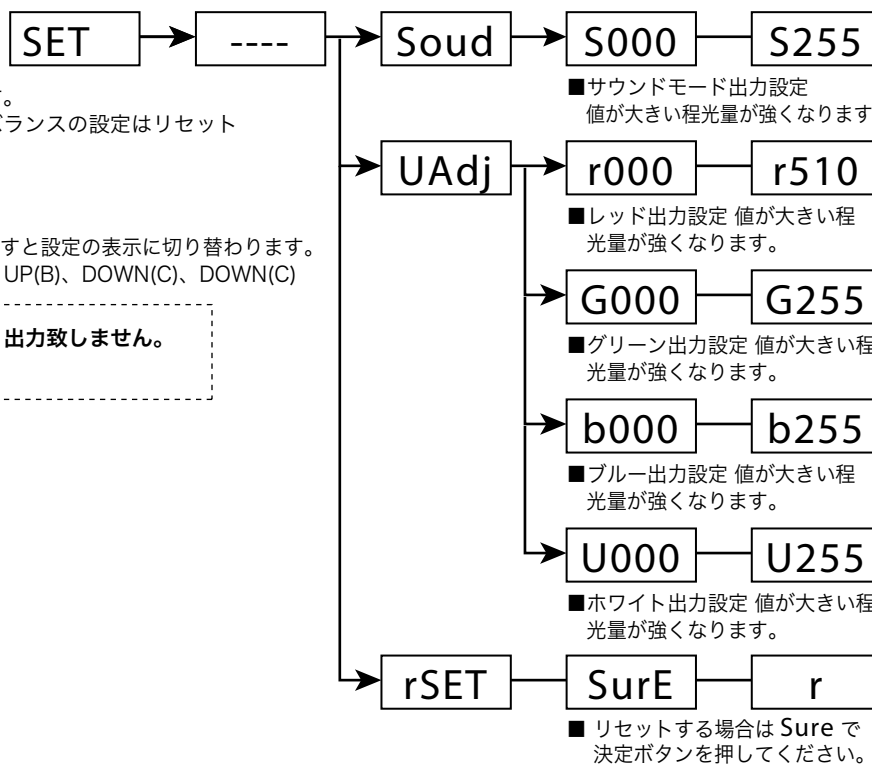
SET

----

Soud

S000

S255

■サウンドモード出力設定 値が大きい程光量が強くなります

。

ランスの設定はリセット

UAdj

r000

r510

■レッド出力設定 値が大きい程 光量が強くなります。

すと設定の表示に切り替わります。

UP(B)、DOWN(C)、DOWN(C)

出力致しません。

G000

G255

■グリーン出力設定 値が大きい程 光量が強くなります。

b000

b255

■ブルー出力設定 値が大きい程 光量が強くなります。

U000

U255

■ホワイト出力設定 値が大きい程 光量が強くなります。

rSET

SurE

r

■ リセットする場合は Sure で 決定ボタンを押してください。